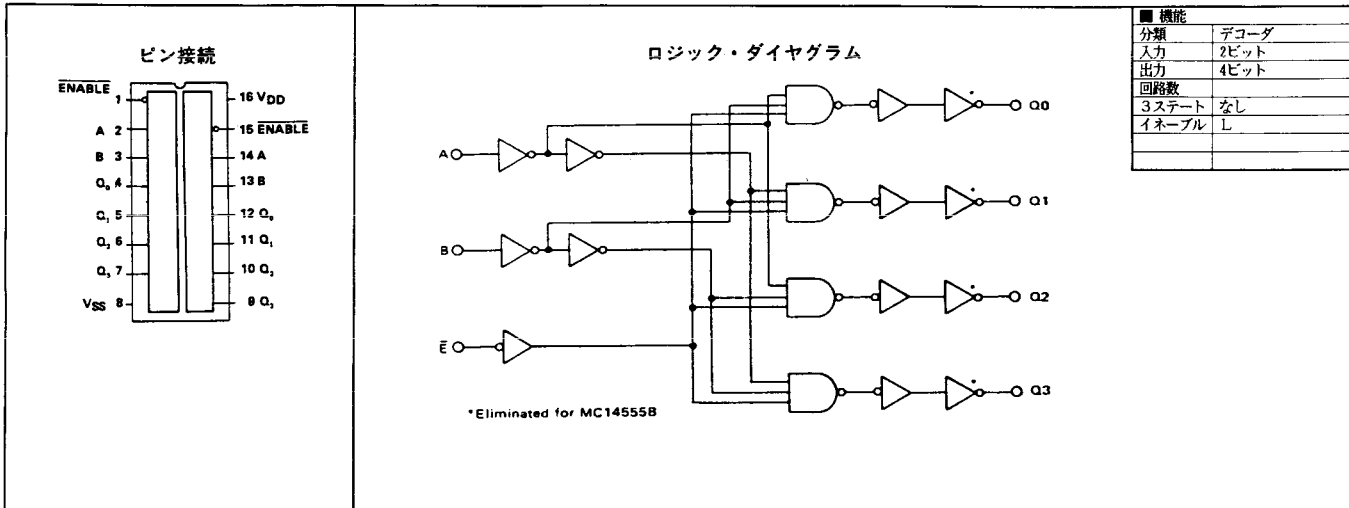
ピン接続

$\overline{ENABLE}$ 1
A 2
B 3
$Q_0$ 4
$Q_1$ 5
$Q_2$ 6
$Q_3$ 7
$V_{SS}$ 8
16 $V_{DD}$
15 $\overline{ENABLE}$
14 A
13 B
12 $Q_0$
11 $Q_1$
10 $Q_2$
9 $Q_3$

ロジック・ダイヤグラム

A
B
$\bar{E}$
Q0
Q1
Q2
Q3

*Eliminated for MC14555B

| ■ 機能 | |
|---|---|
| 分類 | デコーダ |
| 入力 | 2ビット |
| 出力 | 4ビット |
| 回路数 | |
| 3ステート | なし |
| イネーブル | L |
| | |
| | |